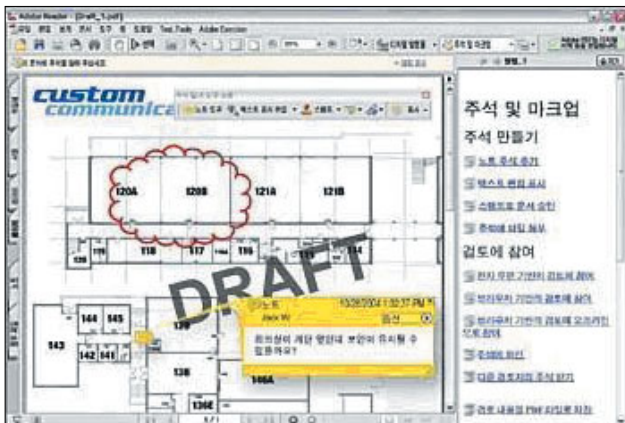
Adobe Reader - [Draft_1.pdf]

Test Tools Adobe Devices

custom communica

DRAFT

120A 120B 121A 121B

118 117 116

144 145

143 142 141

139

138

136E

146A

노트 10/28/2004 1:50:17 PM

Jack W 옵션

회의실이 계단 옆보다 보안이 유지될 수 있을까요?

주석 및 마크업

주석 만들기

노트 주석 추가

텍스트 편집 표시

스탬프로 문서 승인

주석에 파일 첨부

검토에 참여

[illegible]

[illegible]

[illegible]

주석에 회신

다음 검토자의 주석 보기

검토 내용을 PDF 파일로 저장

1/1